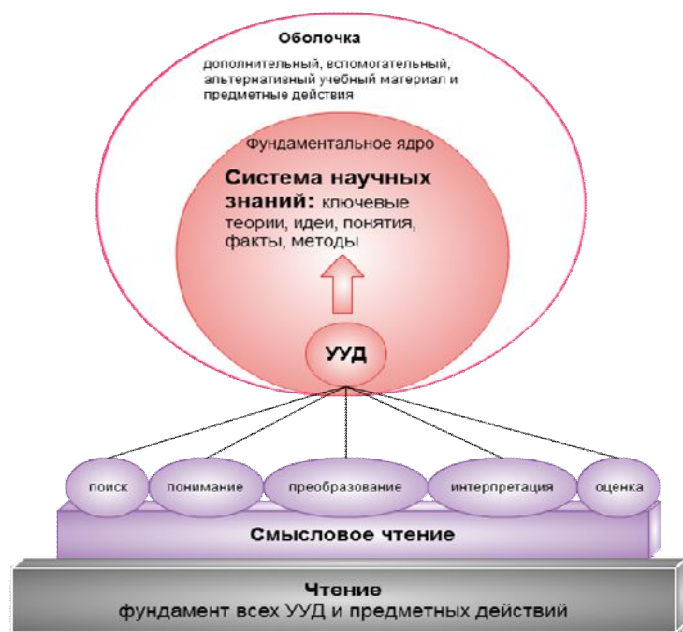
Оболочка

дополнительный, вспомогательный, альтернативный учебный материал и предметные действия

Фундаментальное ядро

Система научных знаний: ключевые теории, идеи, понятия, факты, методы

УУД

поиск

понимание

преобразование

интерпретация

оценка

Смысловое чтение

Чтение
фундамент всех УУД и предметных действий